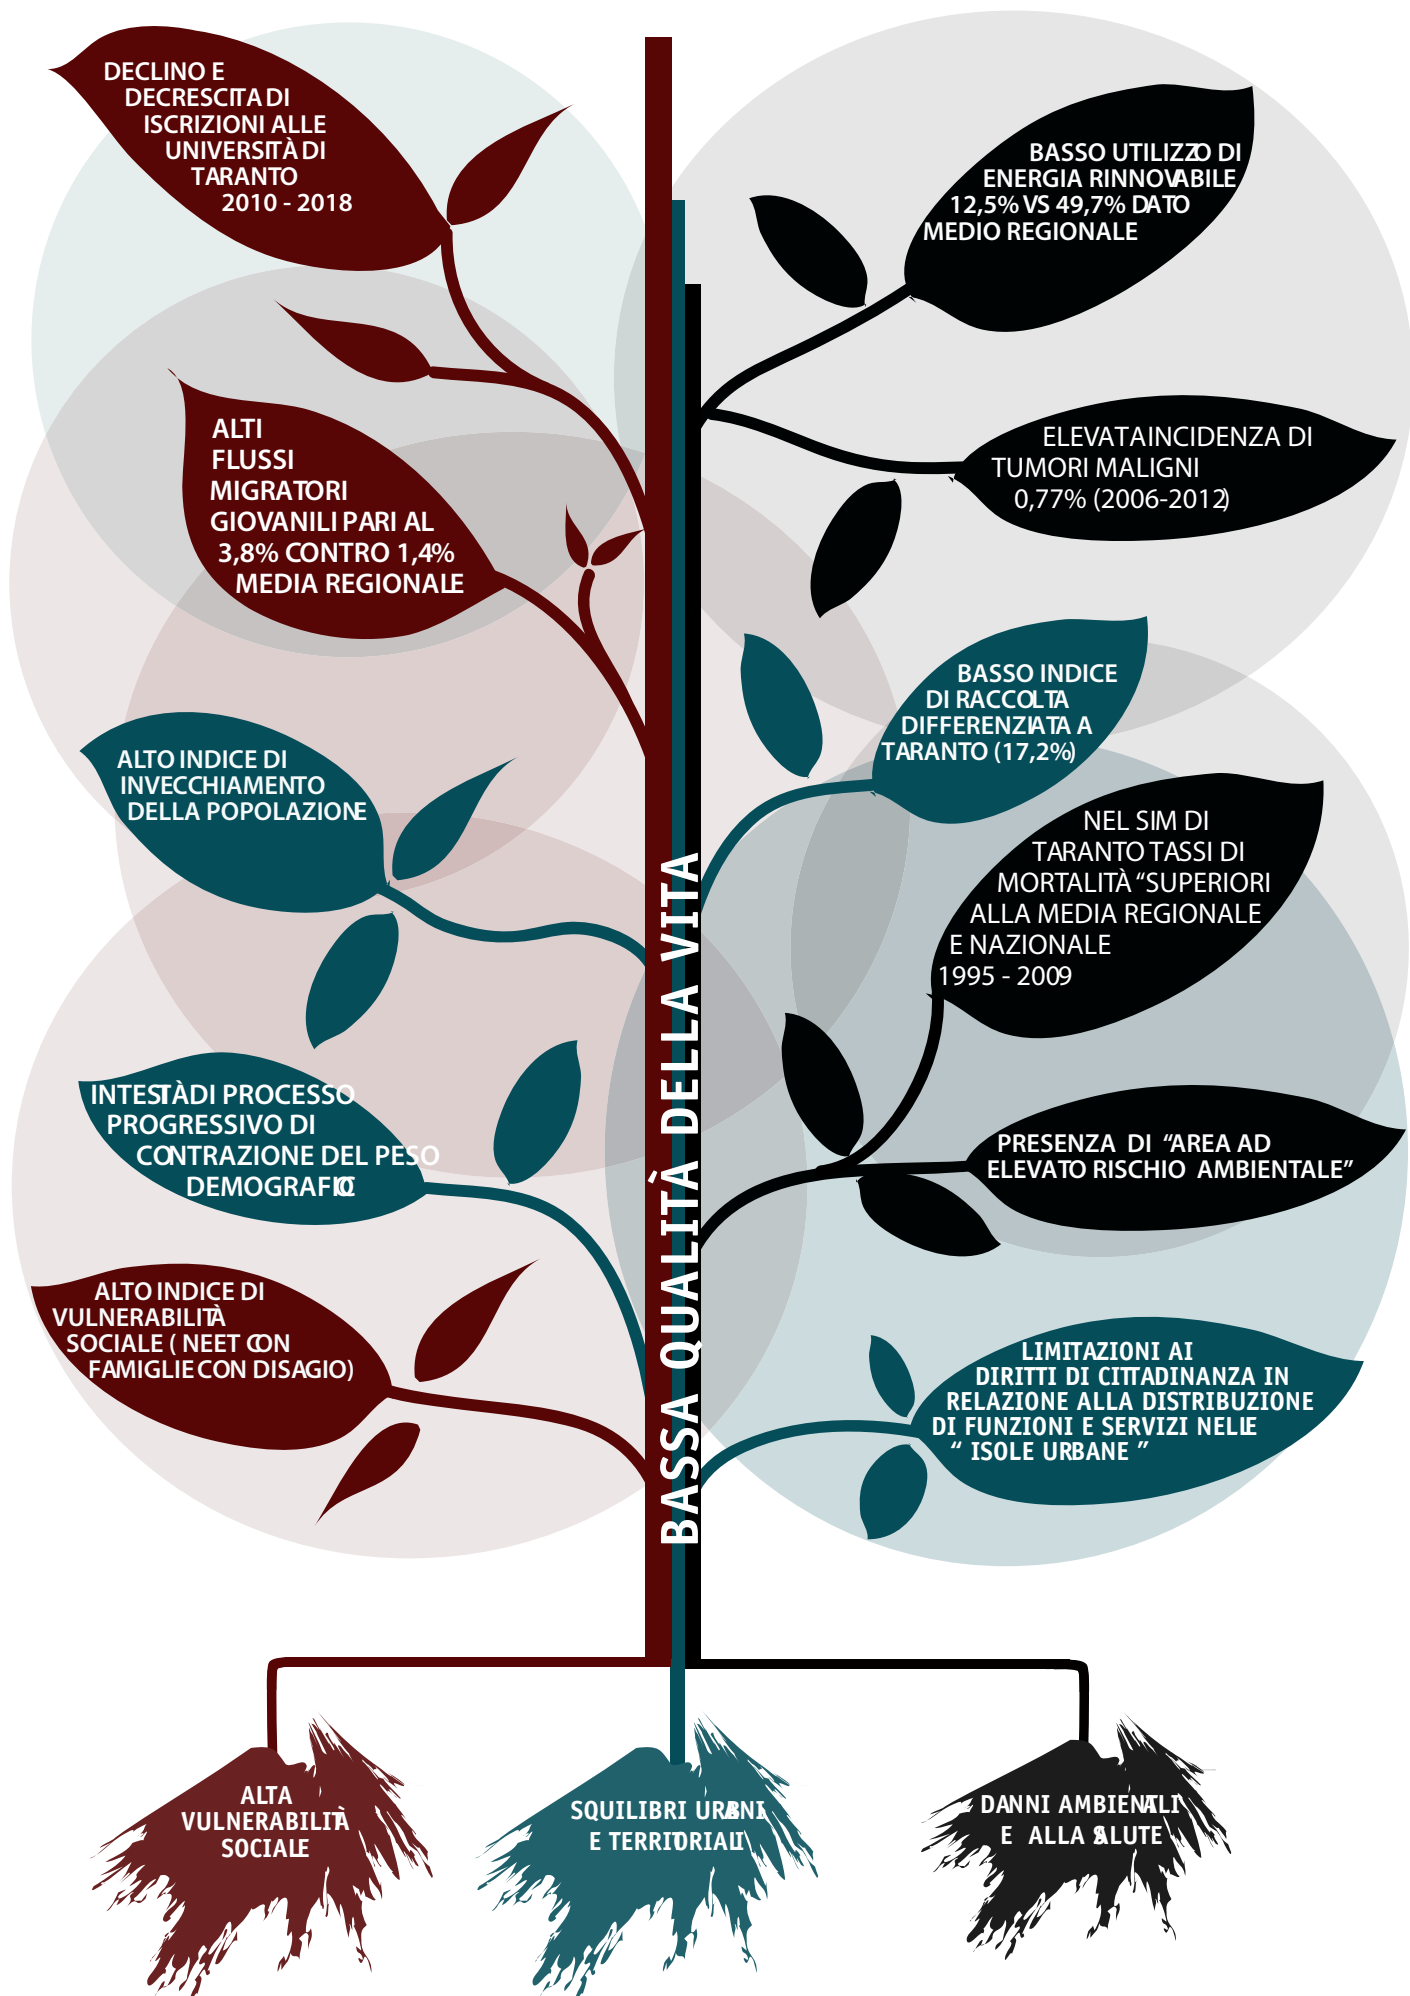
DECLINO E DECRESCITA DI ISCRIZIONI ALLE UNIVERSITÀ DI TARANTO 2010 - 2018

BASSO UTILIZZO DI ENERGIA RINNOVABILE 12,5% VS 49,7% DATO MEDIO REGIONALE

ALTI FLUSSI MIGRATORI GIOVANILI PARI AL 3,8% CONTRO 1,4% MEDIA REGIONALE

ELEVATA INCIDENZA DI TUMORI MALIGNI 0,77% (2006-2012)

BASSO INDICE DI RACCOLTA DIFFERENZIATA A TARANTO (17,2%)

ALTO INDICE DI INVECCHIAMENTO DELLA POPOLAZIONE

NEL SIM DI TARANTO TASSI DI MORTALITÀ "SUPERIORI ALLA MEDIA REGIONALE E NAZIONALE 1995 - 2009

BASSA QUALITÀ DELLA VITA

INTESTÀ DI PROCESSO PROGRESSIVO DI CONTRAZIONE DEL PESO DEMOGRAFICO

PRESENZA DI "AREA AD ELEVATO RISCHIO AMBIENTALE"

ALTO INDICE DI VULNERABILITÀ SOCIALE ( NEET CON FAMIGLIE CON DISAGIO)

LIMITAZIONI AI DIRITTI DI CITTADINANZA IN RELAZIONE ALLA DISTRIBUZIONE DI FUNZIONI E SERVIZI NELLE " ISOLE URBANE "

ALTA VULNERABILITÀ SOCIALE

SQUILIBRI URBANI E TERRITORIALI

DANNI AMBIENTALI E ALLA SALUTE